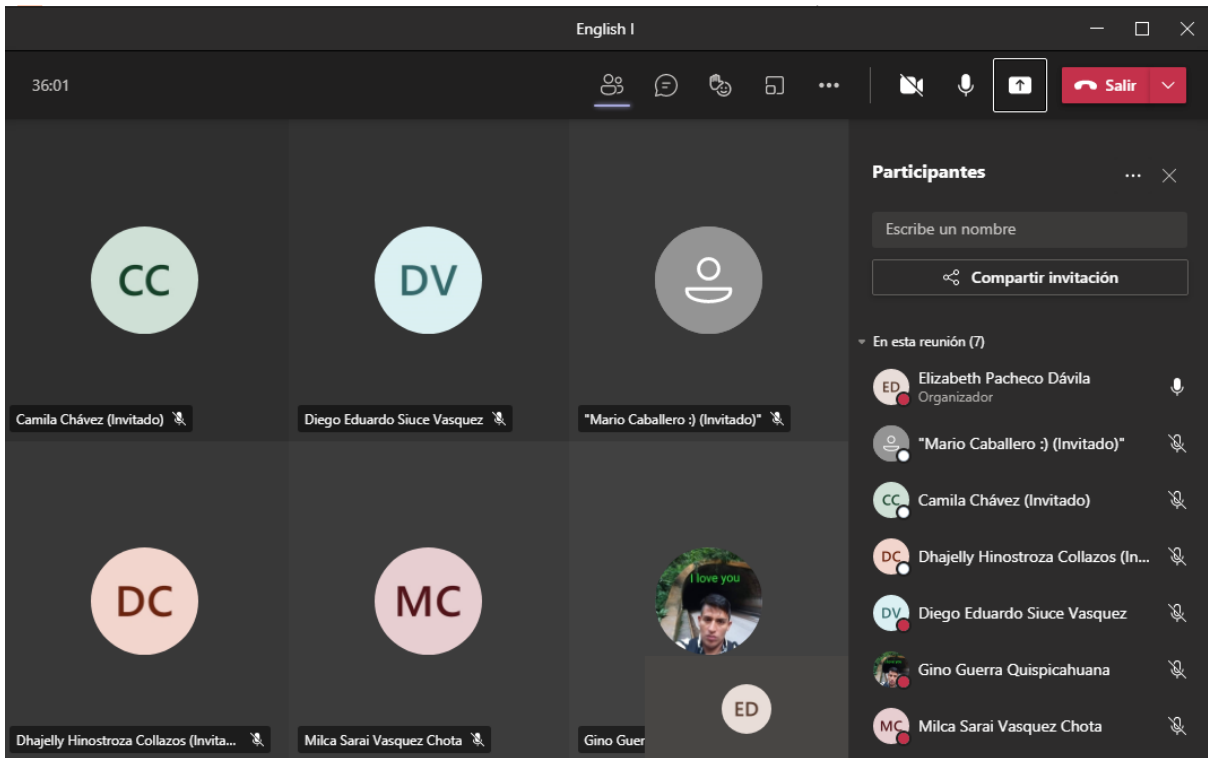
English I

36:01

Salir

CC

Camila Chávez (Invitado)

DV

Diego Eduardo Siuce Vasquez

"Mario Caballero :) (Invitado)"

DC

Dhajelly Hinostroza Collazos (Invita...

MC

Milca Sarai Vasquez Chota

I love you

Gino Guer

ED

Participantes

Escribe un nombre

Compartir invitación

En esta reunión (7)

ED Elizabeth Pacheco Dávila
Organizador

"Mario Caballero :) (Invitado)"

CC Camila Chávez (Invitado)

DC Dhajelly Hinostroza Collazos (In...

DV Diego Eduardo Siuce Vasquez

Gino Guerra Quispicahuana

MC Milca Sarai Vasquez Chota